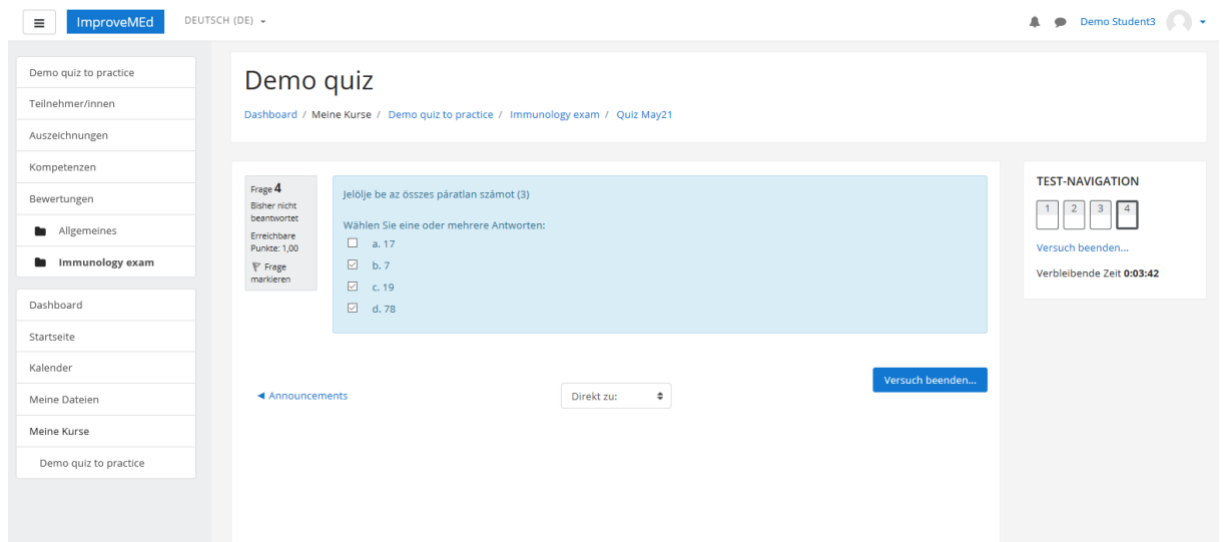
ImproveMEd DEUTSCH (DE)

Demo Student3

Demo quiz to practice
Teilnehmer/innen
Auszeichnungen
Kompetenzen
Bewertungen
Allgemeines
Immunology exam

Dashboard
Startseite
Kalender
Meine Dateien
Meine Kurse
Demo quiz to practice

Demo quiz

Dashboard / Meine Kurse / Demo quiz to practice / Immunology exam / Quiz May21

Frage 4
Bisher nicht beantwortet
Erreichbare Punkte: 1,00
Frage markieren

Jelölje be az összes páratlan számot (3)

Wählen Sie eine oder mehrere Antworten:
a. 17
b. 7
c. 19
d. 78

◄ Announcements
Direkt zu:
Versuch beenden...

TEST-NAVIGATION
1 2 3 4
Versuch beenden...
Verbleibende Zeit 0:03:42